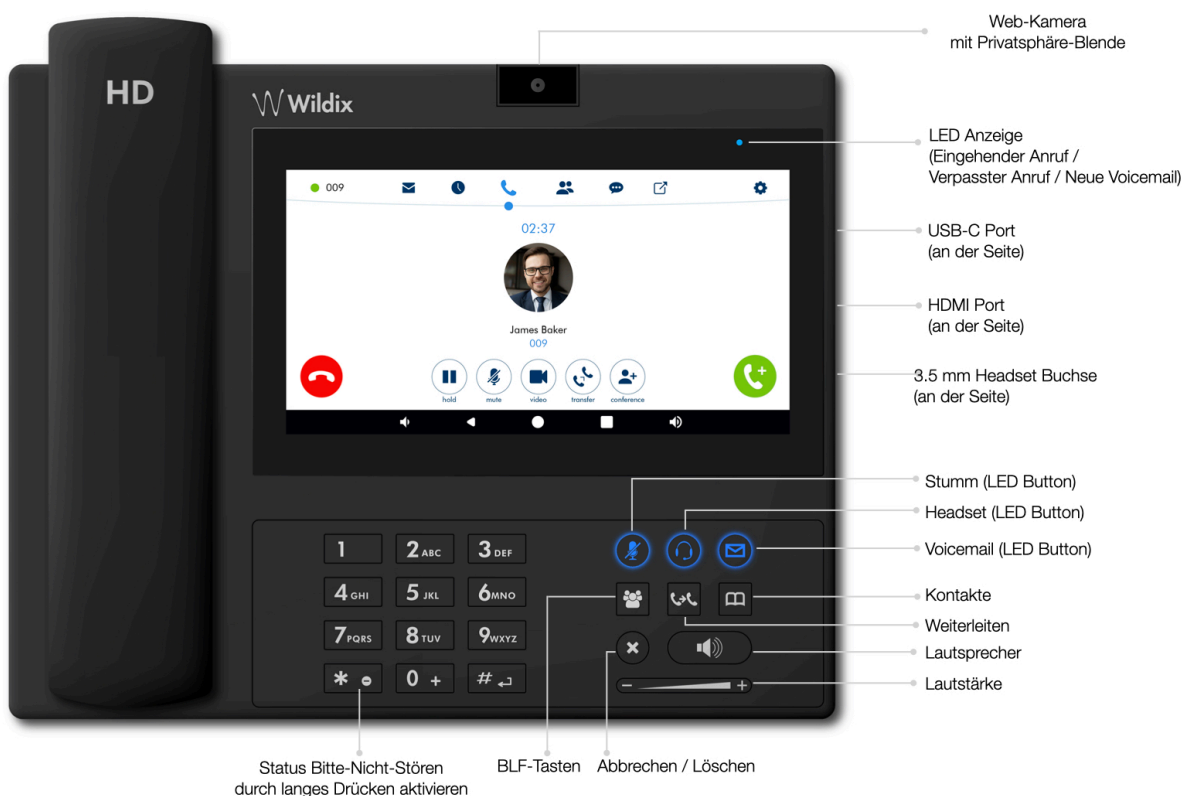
HD

Wildix

Web-Kamera
mit Privatsphäre-Blende

009

02:37

James Baker
009

hold
mute
video
transfer
conference

LED Anzeige
(Eingehender Anruf /
Verpasster Anruf / Neue Voicemail)

USB-C Port
(an der Seite)

HDMI Port
(an der Seite)

3.5 mm Headset Buchse
(an der Seite)

Stumm (LED Button)

Headset (LED Button)

Voicemail (LED Button)

Kontakte

Weiterleiten

Lautsprecher

Lautstärke

1
2 ABC
3 DEF
4 GHI
5 JKL
6 MNO
7 PQRS
8 TUV
9 WXYZ
\*
0 +
#

−
+

Status Bitte-Nicht-Stören
durch langes Drücken aktivieren

BLF-Tasten

Abbrechen / Löschen